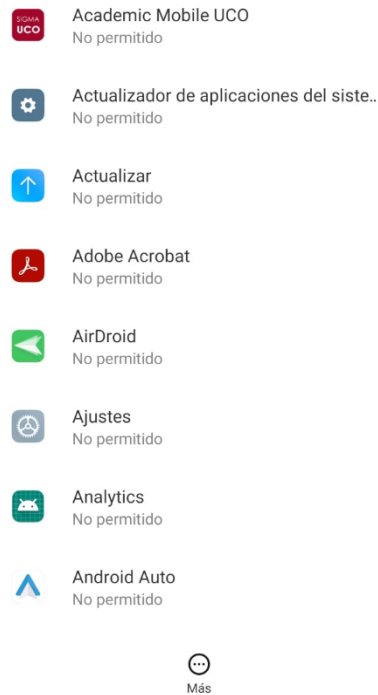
SIGMA UCO
Academic Mobile UCO
No permitido

Actualizador de aplicaciones del siste..
No permitido

Actualizar
No permitido

Adobe Acrobat
No permitido

AirDroid
No permitido

Ajustes
No permitido

Analytics
No permitido

Android Auto
No permitido

Más